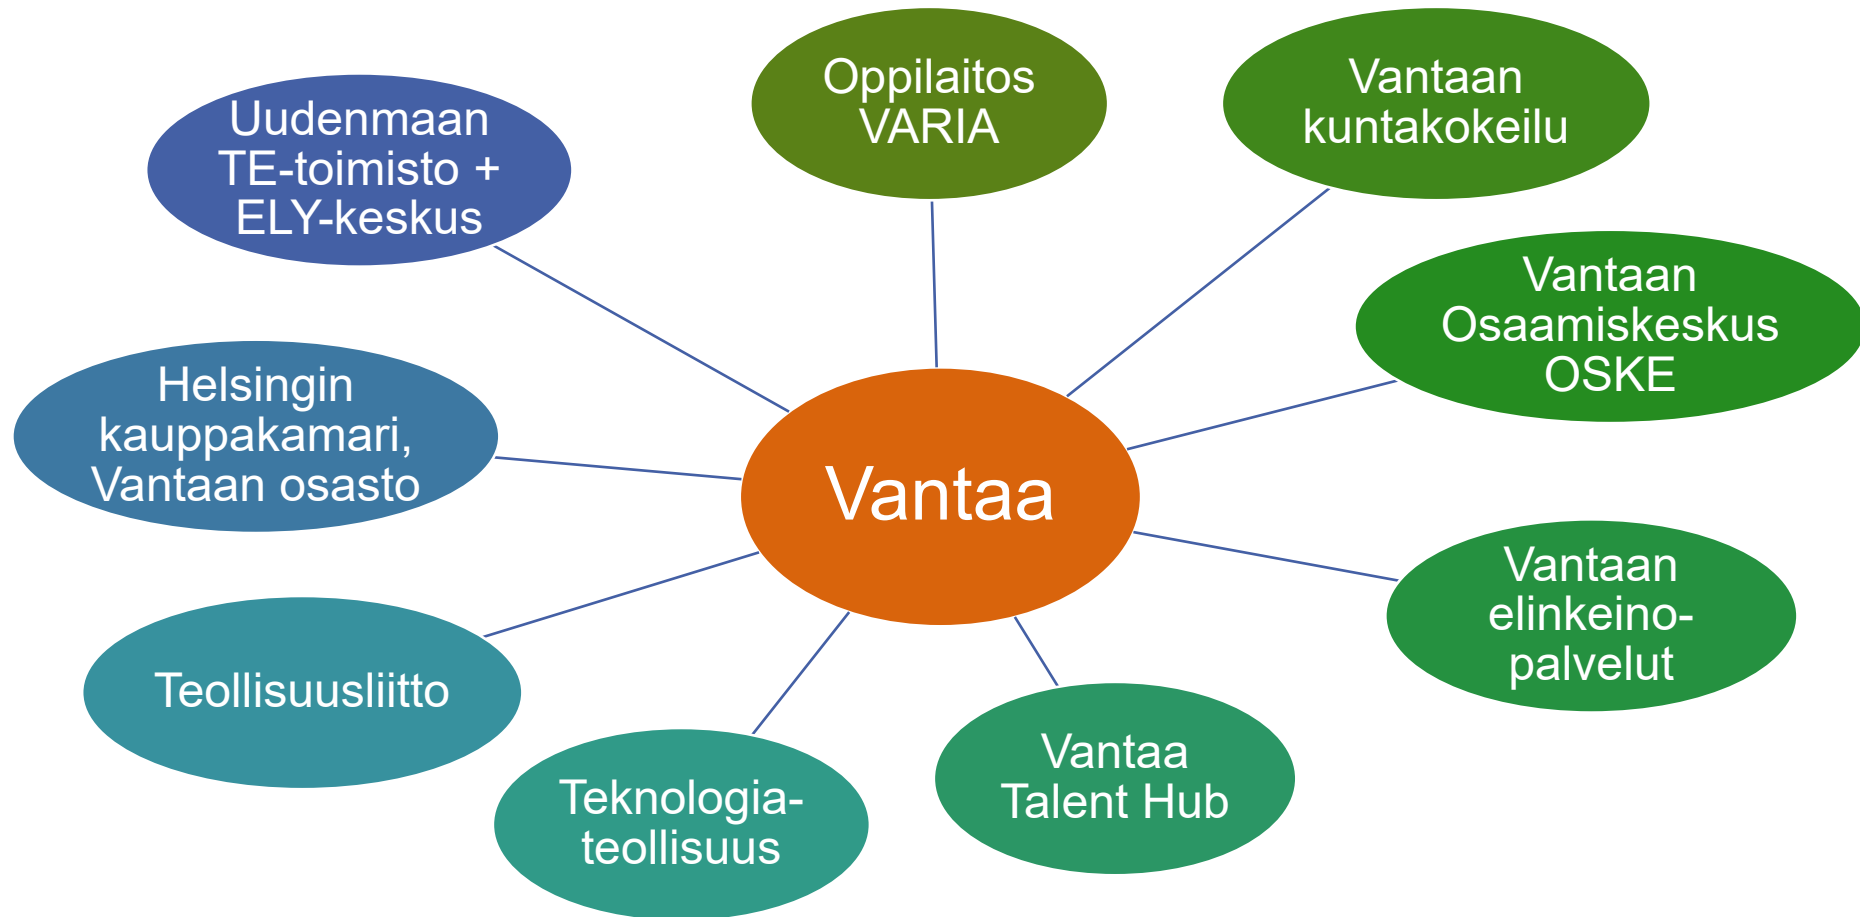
Oppilaitos VARIA

Vantaan kuntakokeilu

Uudenmaan TE-toimisto + ELY-keskus

Vantaan Osaamiskeskus OSKE

Helsingin kauppakamari, Vantaan osasto

Vantaa

Vantaan elinkeino-palvelut

Teollisuusliitto

Vantaa Talent Hub

Teknologia-teollisuus